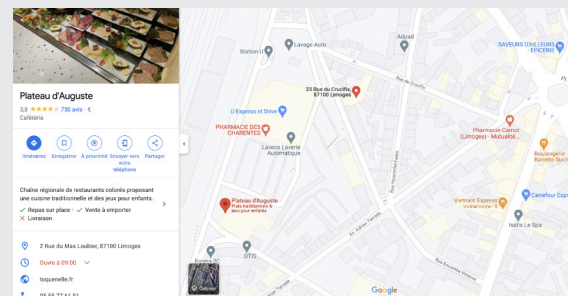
Plateau d'Auguste
3,8 ★★★★☆ 750 avis · €
Cafétéria

Itinéraires
Enregistrer
À proximité
Envoyer vers votre téléphone
Partager

Chaîne régionale de restaurants colorés proposant une cuisine traditionnelle et des jeux pour enfants.

✓ Repas sur place · ✓ Vente à emporter
✕ Livraison

2 Rue du Mas Loubier, 87100 Limoges

Ouvre à 09:00

toquenelle.fr

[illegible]

Station-U
Lavage Auto
Adoal
SAVEURS D'AILLEURS - EPICERIE
23 Rue du Crucifix 87100 Limoges
U Express et Drive
PHARMACIE DES CHARENTES
Laveco Laverie Automatique
Pharmacie Carnot (Limoges) - Mutualité...
Boulangerie Brunetto Such
Carrefour Express
Plateau d'Auguste
Plats traditionnels & jeux pour enfants
Vietnam Express
Isatis Le Spa
OTIS
Calque
Google